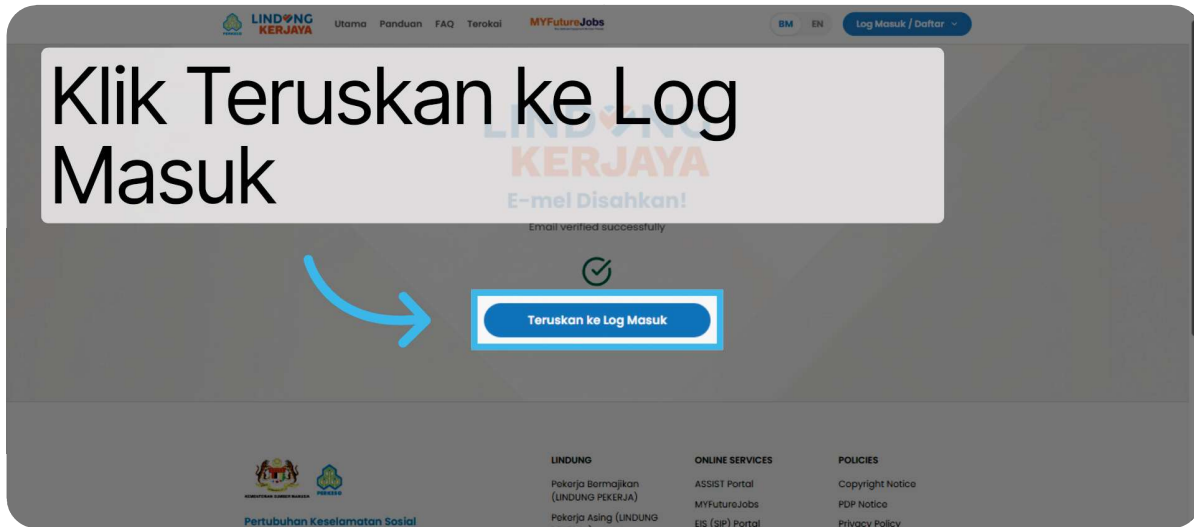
LINDUNG KERJAYA Utama Panduan FAQ Terokai MYFutureJobs BM EN Log Masuk / Daftar

Klik Teruskan ke Log Masuk

LINDUNG KERJAYA
E-mel Disahkan!
Email verified successfully

Teruskan ke Log Masuk

PERKESO

Pertubuhan Keselamatan Sosial

LINDUNG
Pekerja Bermajikan (LINDUNG PEKERJA)
Pekerja Asing (LINDUNG

ONLINE SERVICES
ASSIST Portal
MYFutureJobs
EIS (SIP) Portal

POLICIES
Copyright Notice
PDP Notice
Privacy Policy